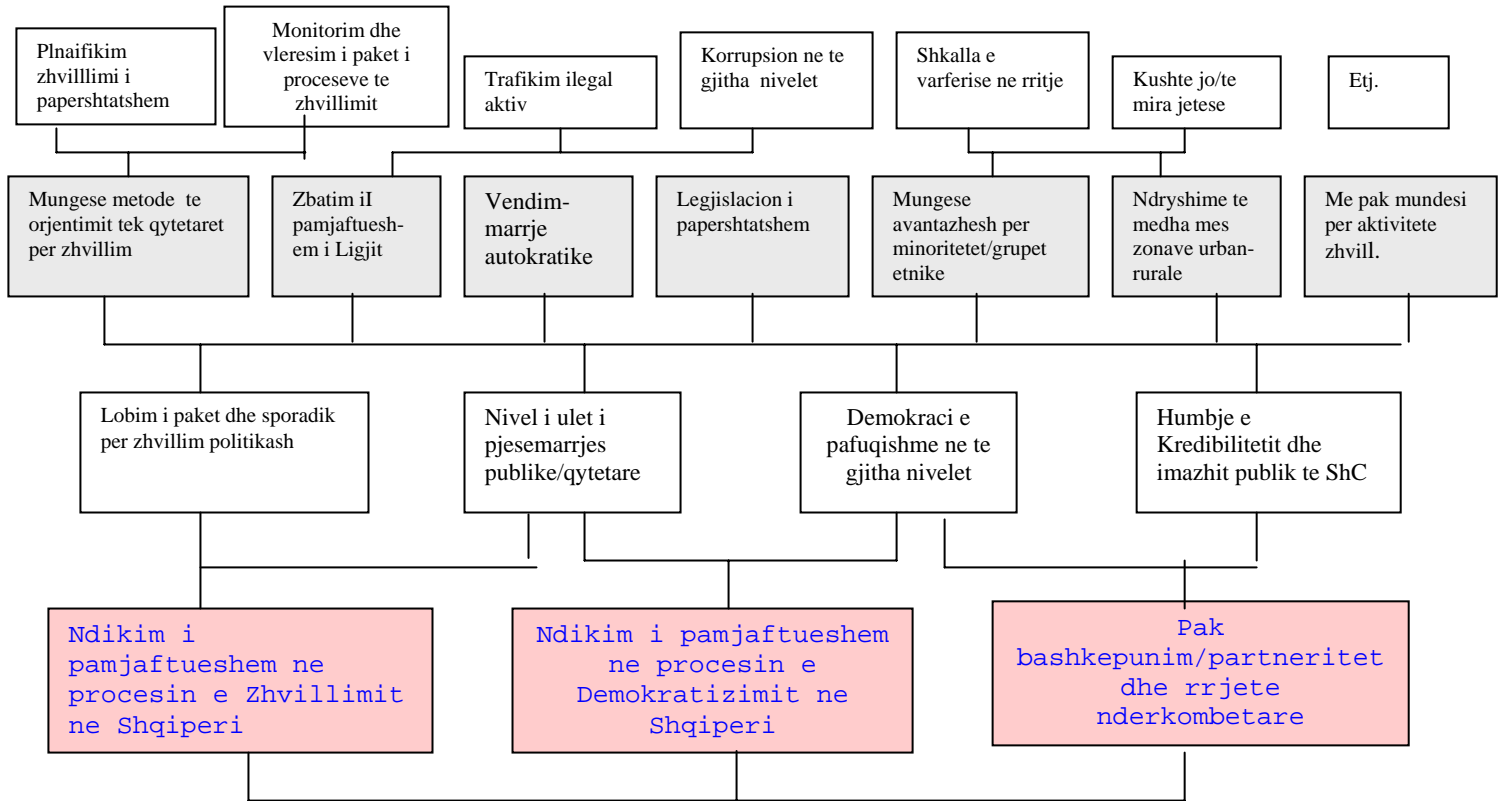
Plnaifikim zhvilllimi i papershtatshem

Monitorim dhe vleresim i paket i proceseve te zhvillimit

Trafikim ilegal aktiv

Korrupsion ne te gjitha nivelet

Shkalla e varferise ne rritje

Kushte jo/te mira jetese

Etj.

Mungese metode te orjentimit tek qytetaret per zhvillim

Zbatim iI pamjaftueshem i Ligjit

Vendimmarrje autokratike

Legjislacion i papershtatshem

Mungese avantazhesh per minoritetet/grupet etnike

Ndryshime te medha mes zonave urbanrurale

Me pak mundesi per aktivitete zhvill.

Lobim i paket dhe sporadik per zhvillim politikash

Nivel i ulet i pjesemarrjes publike/qytetare

Demokraci e pafuqishme ne te gjitha nivelet

Humbje e Kredibilitetit dhe imazhit publik te ShC

Ndikim i pamjaftueshem ne procesin e Zhvillimit ne Shqiperi

Ndikim i pamjaftueshem ne procesin e Demokratizimit ne Shqiperi

Pak bashkepunim/partneritet dhe rrjete nderkombetare